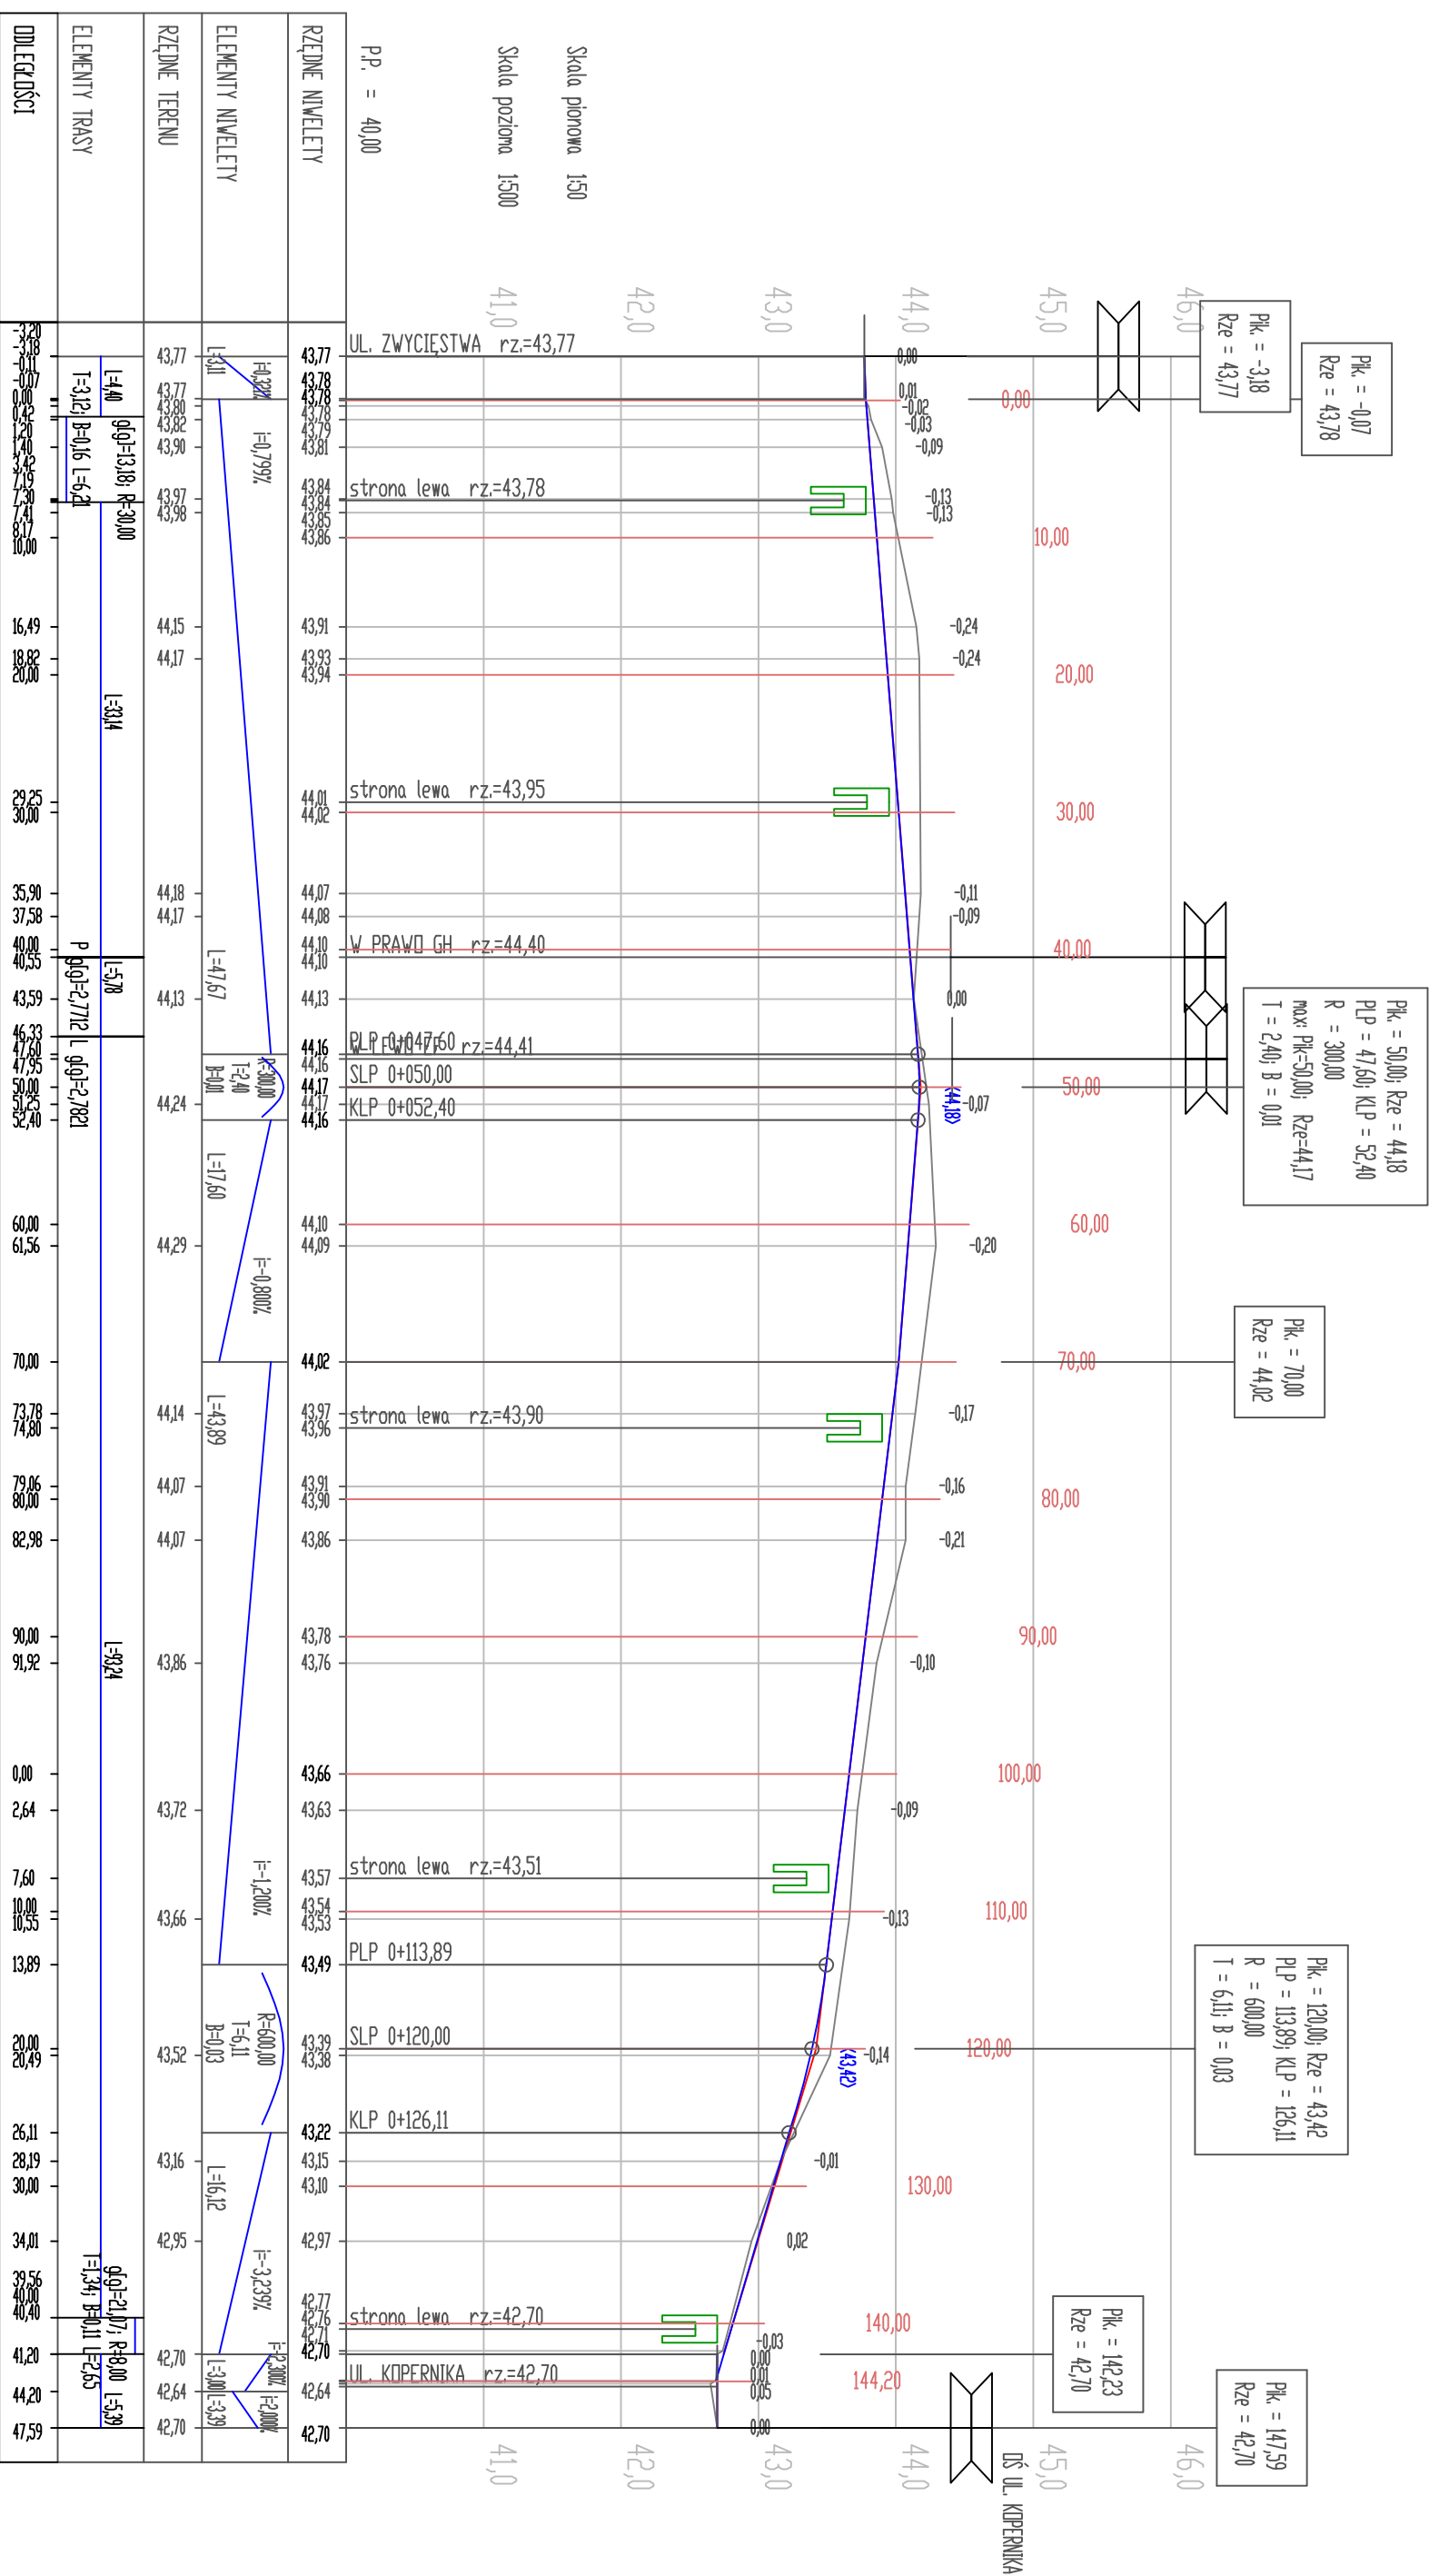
ODLEGŁOŚCI
ELEMENTY TRASY
RZĘDNE TERENU
ELEMENTY NIWELETY
RZĘDNE NIWELETY
P.P. = 40,00
Skala pozioma 1:500
Skala pionowa 1:50

41,0 42,0 43,0 44,0 45,0 46,0

Pik. = -3,18
Rze = 43,77

Pik. = -0,07
Rze = 43,78

UL. ZWYCIĘSTWA rz.=43,77
strona lewa rz.=43,78
strona lewa rz.=43,95
W PRAWO GH rz.=44,40
PLP 0+047,60 rz.=44,41
SLP 0+050,00
KLP 0+052,40
strona lewa rz.=43,90
strona lewa rz.=43,51
PLP 0+113,89
SLP 0+120,00
KLP 0+126,11
strona lewa rz.=42,70
UL. KOPERNIKA rz.=42,70

Pik. = 50,00; Rze = 44,18
PLP = 47,60; KLP = 52,40
R = 300,00
max: Pik=50,00; Rze=44,17
T = 2,40; B = 0,01

Pik. = 70,00
Rze = 44,02

Pik. = 120,00; Rze = 43,42
PLP = 113,89; KLP = 126,11
R = 600,00
T = 6,11; B = 0,03

Pik. = 142,23
Rze = 42,70

Pik. = 147,59
Rze = 42,70

OŚ UL. KOPERNIKA

0,00 10,00 20,00 30,00 40,00 50,00 60,00 70,00 80,00 90,00 100,00 110,00 120,00 130,00 140,00 144,20

(44,18) (43,42)

| ODLEGŁOŚCI | RZĘDNE TERENU | RZĘDNE NIWELETY | |
|---|---|---|---|
| -3,20 | | | |
| -3,18 | 43,77 | 43,77 | 0,00 |
| -0,11 | | | |
| -0,07 | 43,77 | 43,78 | 0,01 |
| 0,00 | | 43,78 | -0,02 |
| 0,42 | 43,80 | 43,78 | -0,03 |
| 1,20 | 43,82 | 43,79 | |
| 1,40 | 43,90 | 43,81 | -0,09 |
| 3,42 | | | |
| 7,19 | 43,97 | 43,84 | -0,13 |
| 7,30 | 43,98 | 43,84 | -0,13 |
| 7,41 | | 43,85 | |
| 8,17 | | | |
| 10,00 | | 43,86 | |
| 16,49 | 44,15 | 43,91 | -0,24 |
| 18,82 | 44,17 | 43,93 | -0,24 |
| 20,00 | | 43,94 | |
| 29,25 | | 44,01 | |
| 30,00 | | 44,02 | |
| 35,90 | 44,18 | 44,07 | -0,11 |
| 37,58 | 44,17 | 44,08 | -0,09 |
| 40,00 | | 44,10 | |
| 40,55 | | 44,10 | |
| 43,59 | 44,13 | 44,13 | 0,00 |
| 46,33 | | | |
| 47,60 | | 44,16 | |
| 47,95 | | 44,16 | |
| 50,00 | 44,24 | 44,17 | -0,07 |
| 51,25 | | 44,17 | |
| 52,40 | | 44,16 | |
| 60,00 | | 44,10 | |
| 61,56 | 44,29 | 44,09 | -0,20 |
| 70,00 | | 44,02 | |
| 73,78 | 44,14 | 43,97 | -0,17 |
| 74,80 | | 43,96 | |
| 79,06 | 44,07 | 43,91 | -0,16 |
| 80,00 | | 43,90 | |
| 82,98 | 44,07 | 43,86 | -0,21 |
| 90,00 | | 43,78 | |
| 91,92 | 43,86 | 43,76 | -0,10 |
| 0,00 | | 43,66 | |
| 2,64 | 43,72 | 43,63 | -0,09 |
| 7,60 | | 43,57 | |
| 10,00 | | 43,54 | |
| 10,55 | 43,66 | 43,53 | -0,13 |
| 13,89 | | 43,49 | |
| 20,00 | | 43,39 | |
| 20,49 | 43,52 | 43,38 | -0,14 |
| 26,11 | | 43,22 | |
| 28,19 | 43,16 | 43,15 | -0,01 |
| 30,00 | | 43,10 | |
| 34,01 | 42,95 | 42,97 | 0,02 |
| 39,56 | | 42,77 | |
| 40,00 | | 42,76 | |
| 40,40 | | 42,71 | -0,03 |
| 41,20 | 42,70 | 42,70 | 0,00 |
| 44,20 | 42,64 | 42,64 | 0,01 0,05 |
| 47,59 | 42,70 | 42,70 | 0,00 |

ELEMENTY TRASY:
L=4,40
T=3,12; B=0,16 L=6,21
g[o]=13,18; R=30,00
L=33,14
P g[o]=2,7112 L g[o]=2,7821
L=5,78
L=93,24
g[o]=21,07; R=8,00 L=5,39
T=1,34; B=0,11 L=2,65

ELEMENTY NIWELETY:
L=3,11 i=0,32%
i=0,79%
L=47,67
R=300,00 T=2,40 B=0,01
L=17,60
i=-0,80%
L=43,89
i=-1,20%
R=600,00 T=6,11 B=0,03
L=16,12
i=-3,23%
i=2,30%
L=3,00 L=3,39
i=2,00%